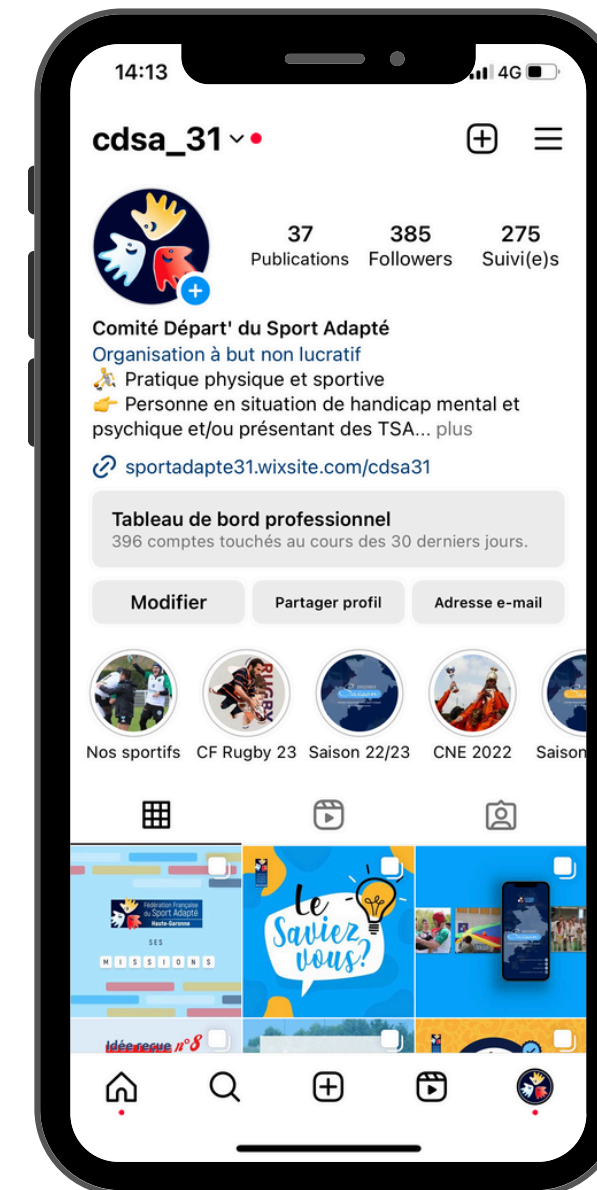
14:13
4G

cdsa_31

37 Publications
385 Followers
275 Suivi(e)s

Comité Départ' du Sport Adapté
Organisation à but non lucratif
🤸 Pratique physique et sportive
👉 Personne en situation de handicap mental et psychique et/ou présentant des TSA... plus

sportadapte31.wixsite.com/cdsa31

Tableau de bord professionnel
396 comptes touchés au cours des 30 derniers jours.

Modifier
Partager profil
Adresse e-mail

Nos sportifs
CF Rugby 23
Saison 22/23
CNE 2022
Saison

Fédération Française du Sport Adapté Haute-Garonne
SES
MISSIONS

Le Saviez vous?

Idée reçue n°8